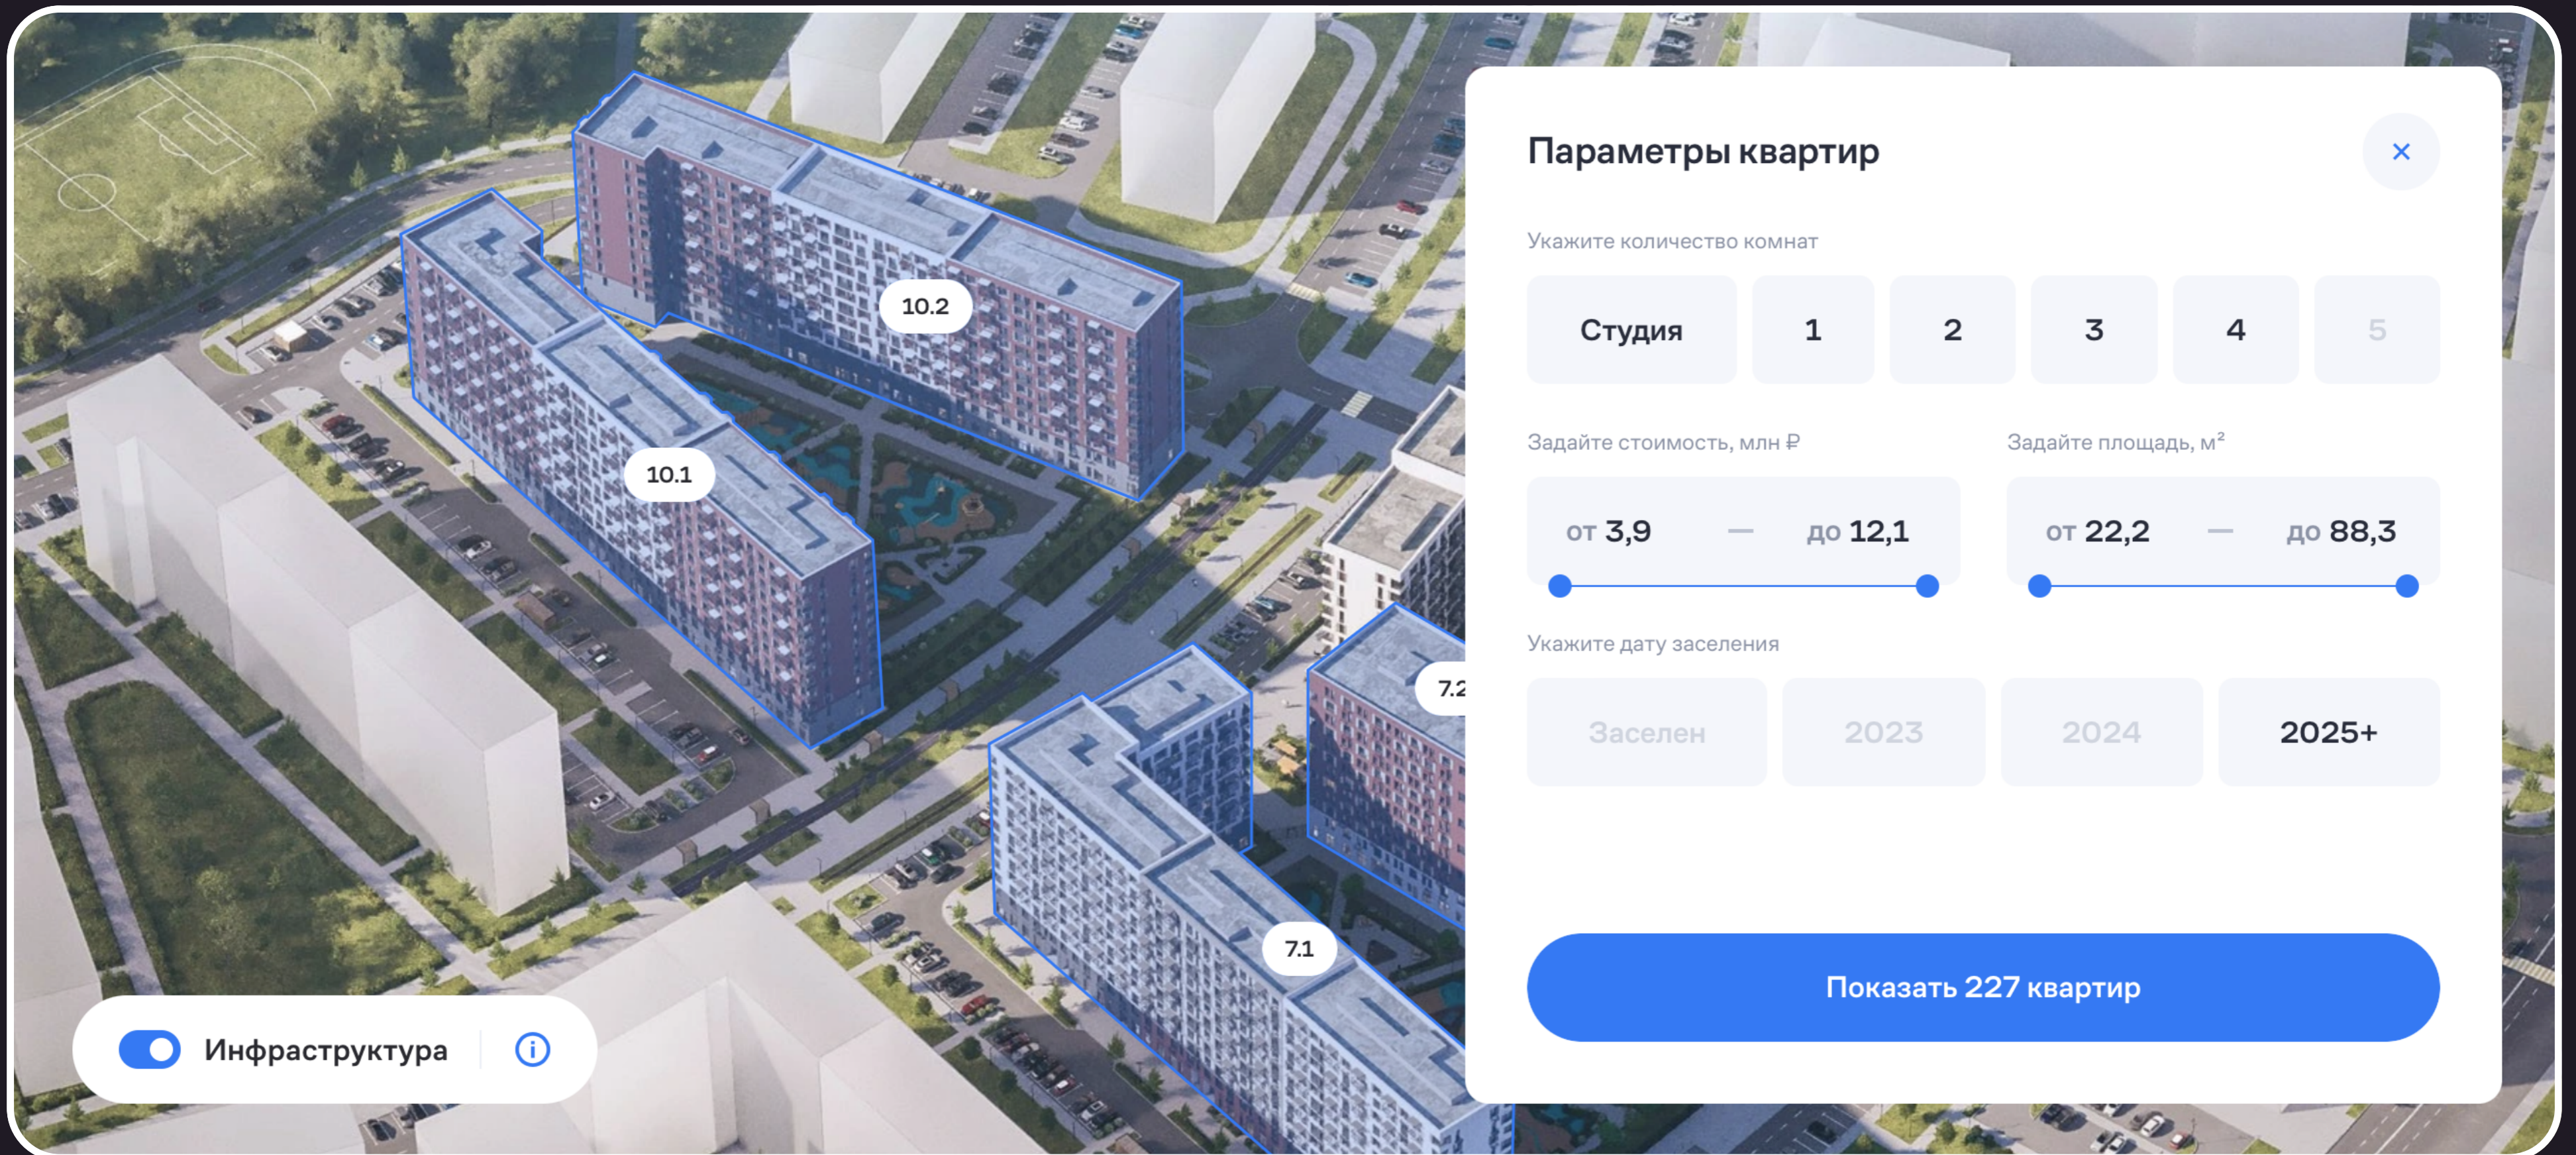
10.2

10.1

7.2

7.1

Инфраструктура

Параметры квартир

×

Укажите количество комнат

Студия 1 2 3 4 5

Задайте стоимость, млн ₽

от 3,9 — до 12,1

Задайте площадь, м²

от 22,2 — до 88,3

Укажите дату заселения

Заселен 2023 2024 2025+

Показать 227 квартир